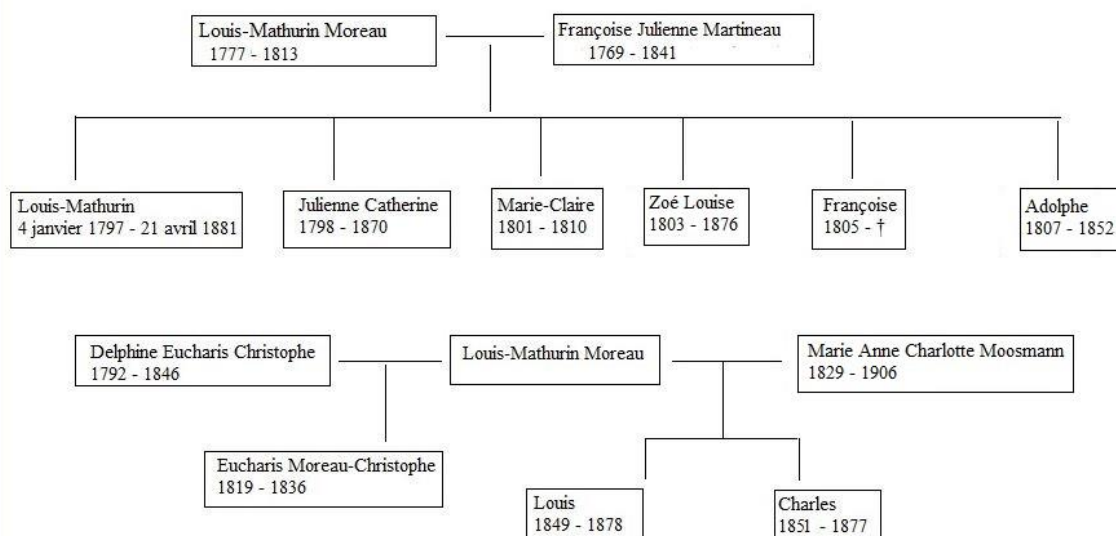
Louis-Mathurin Moreau
1777 - 1813

Françoise Julienne Martineau
1769 - 1841

Louis-Mathurin
4 janvier 1797 - 21 avril 1881

Julienne Catherine
1798 - 1870

Marie-Claire
1801 - 1810

Zoé Louise
1803 - 1876

Françoise
1805 - †

Adolphe
1807 - 1852

Delphine Eucharis Christophe
1792 - 1846

Louis-Mathurin Moreau

Marie Anne Charlotte Moosmann
1829 - 1906

Eucharis Moreau-Christophe
1819 - 1836

Louis
1849 - 1878

Charles
1851 - 1877